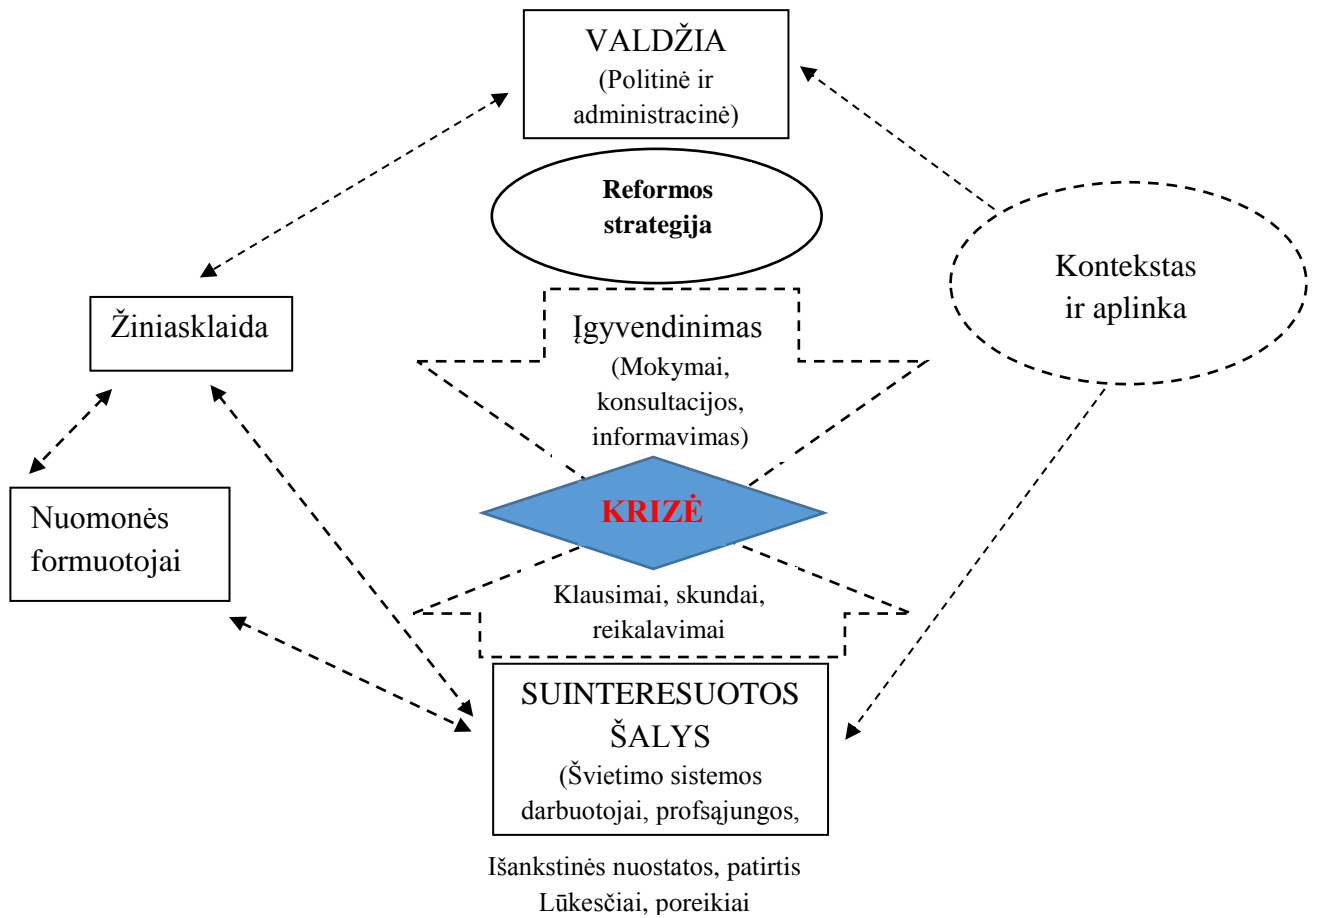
VALDŽIA
(Politinė ir administracinė)

Reformos strategija

Kontekstas ir aplinka

Žiniasklaida

Įgyvendinimas
(Mokymai, konsultacijos, informavimas)

Nuomonės formuotojai

KRIZĖ

Klausimai, skundai, reikalavimai

SUINTERESUOTOS ŠALYS
(Švietimo sistemos darbuotojai, profsąjungos,

Išankstinės nuostatos, patirtis
Lūkesčiai, poreikiai